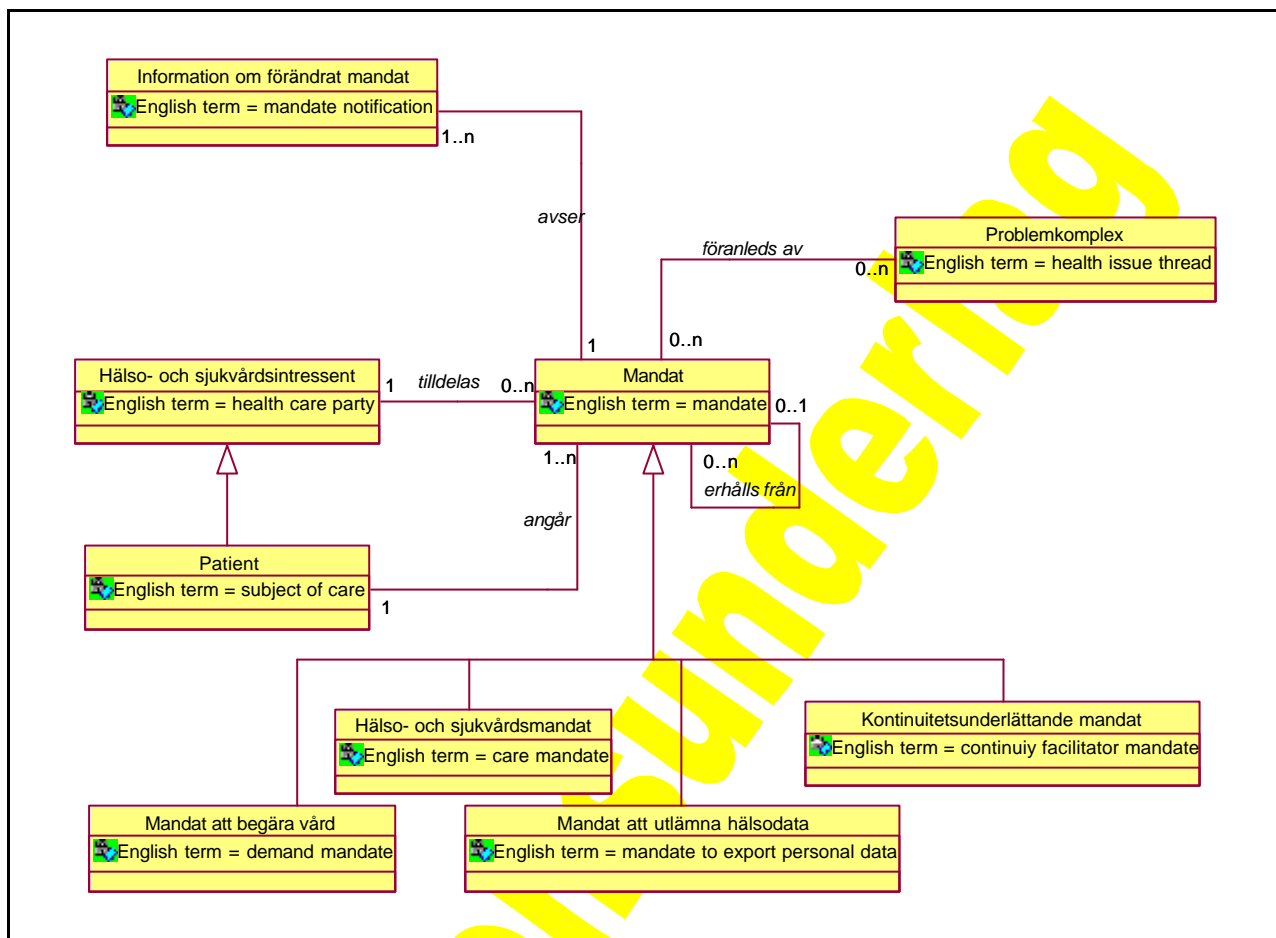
Information om förändrat mandat
English term = mandate notification

1..n

avser

Problemkomplex
English term = health issue thread

föranleds av

0..n

0..n

1

Hälso- och sjukvårdsintressent
English term = health care party

1

tilldelas

0..n

Mandat
English term = mandate

0..1

1..n

0..n

erhålls från

angår

Patient
English term = subject of care

1

Hälso- och sjukvårdsmandat
English term = care mandate

Kontinuitetsunderlättande mandat
English term = continuiy facilitator mandate

Mandat att begära vård
English term = demand mandate

Mandat att utlämna hälsodata
English term = mandate to export personal data

Under bearbetning